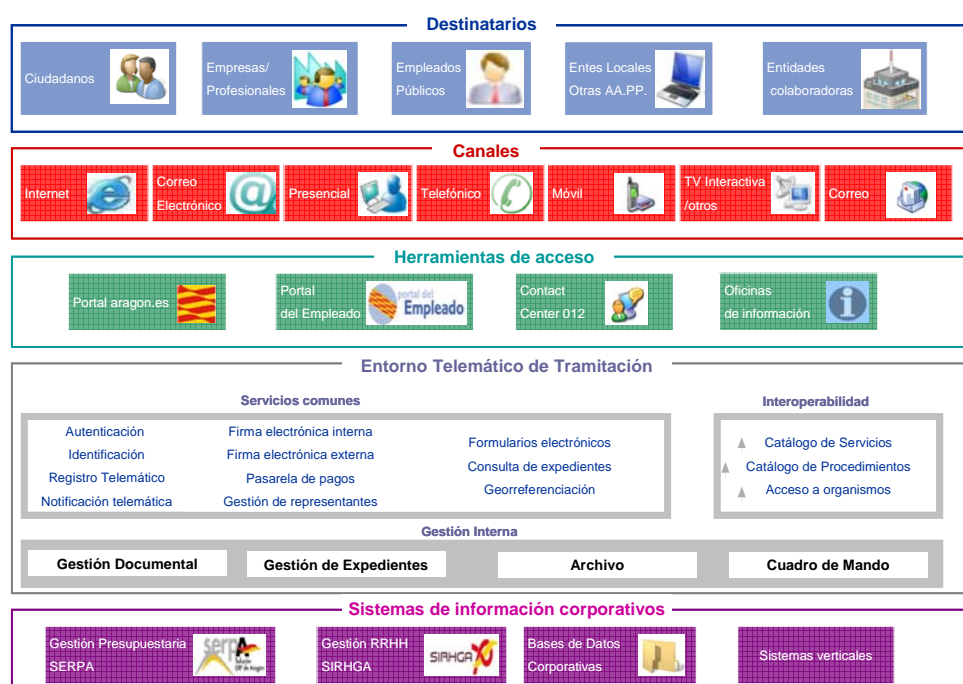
Destinatarios

Ciudadanos

Empresas/ Profesionales

Empleados Públicos

Entes Locales Otras AA.PP.

Entidades colaboradoras

Canales

Internet

Correo Electrónico

Presencial

Telefónico

Móvil

TV Interactiva /otros

Correo

Herramientas de acceso

Portal aragon.es

Portal del Empleado

portal del Empleado

Contact Center 012

Oficinas de información

Entorno Telemático de Tramitación

Servicios comunes

Autenticación
Identificación
Registro Telemático
Notificación telemática

Firma electrónica interna
Firma electrónica externa
Pasarela de pagos
Gestión de representantes

Formularios electrónicos
Consulta de expedientes
Georreferenciación

Interoperabilidad

Catálogo de Servicios
Catálogo de Procedimientos
Acceso a organismos

Gestión Interna

Gestión Documental

Gestión de Expedientes

Archivo

Cuadro de Mando

Sistemas de información corporativos

Gestión Presupuestaria SERPA

serpa

Gestión RRHH SIRHGA

SIRHGA

Bases de Datos Corporativas

Sistemas verticales